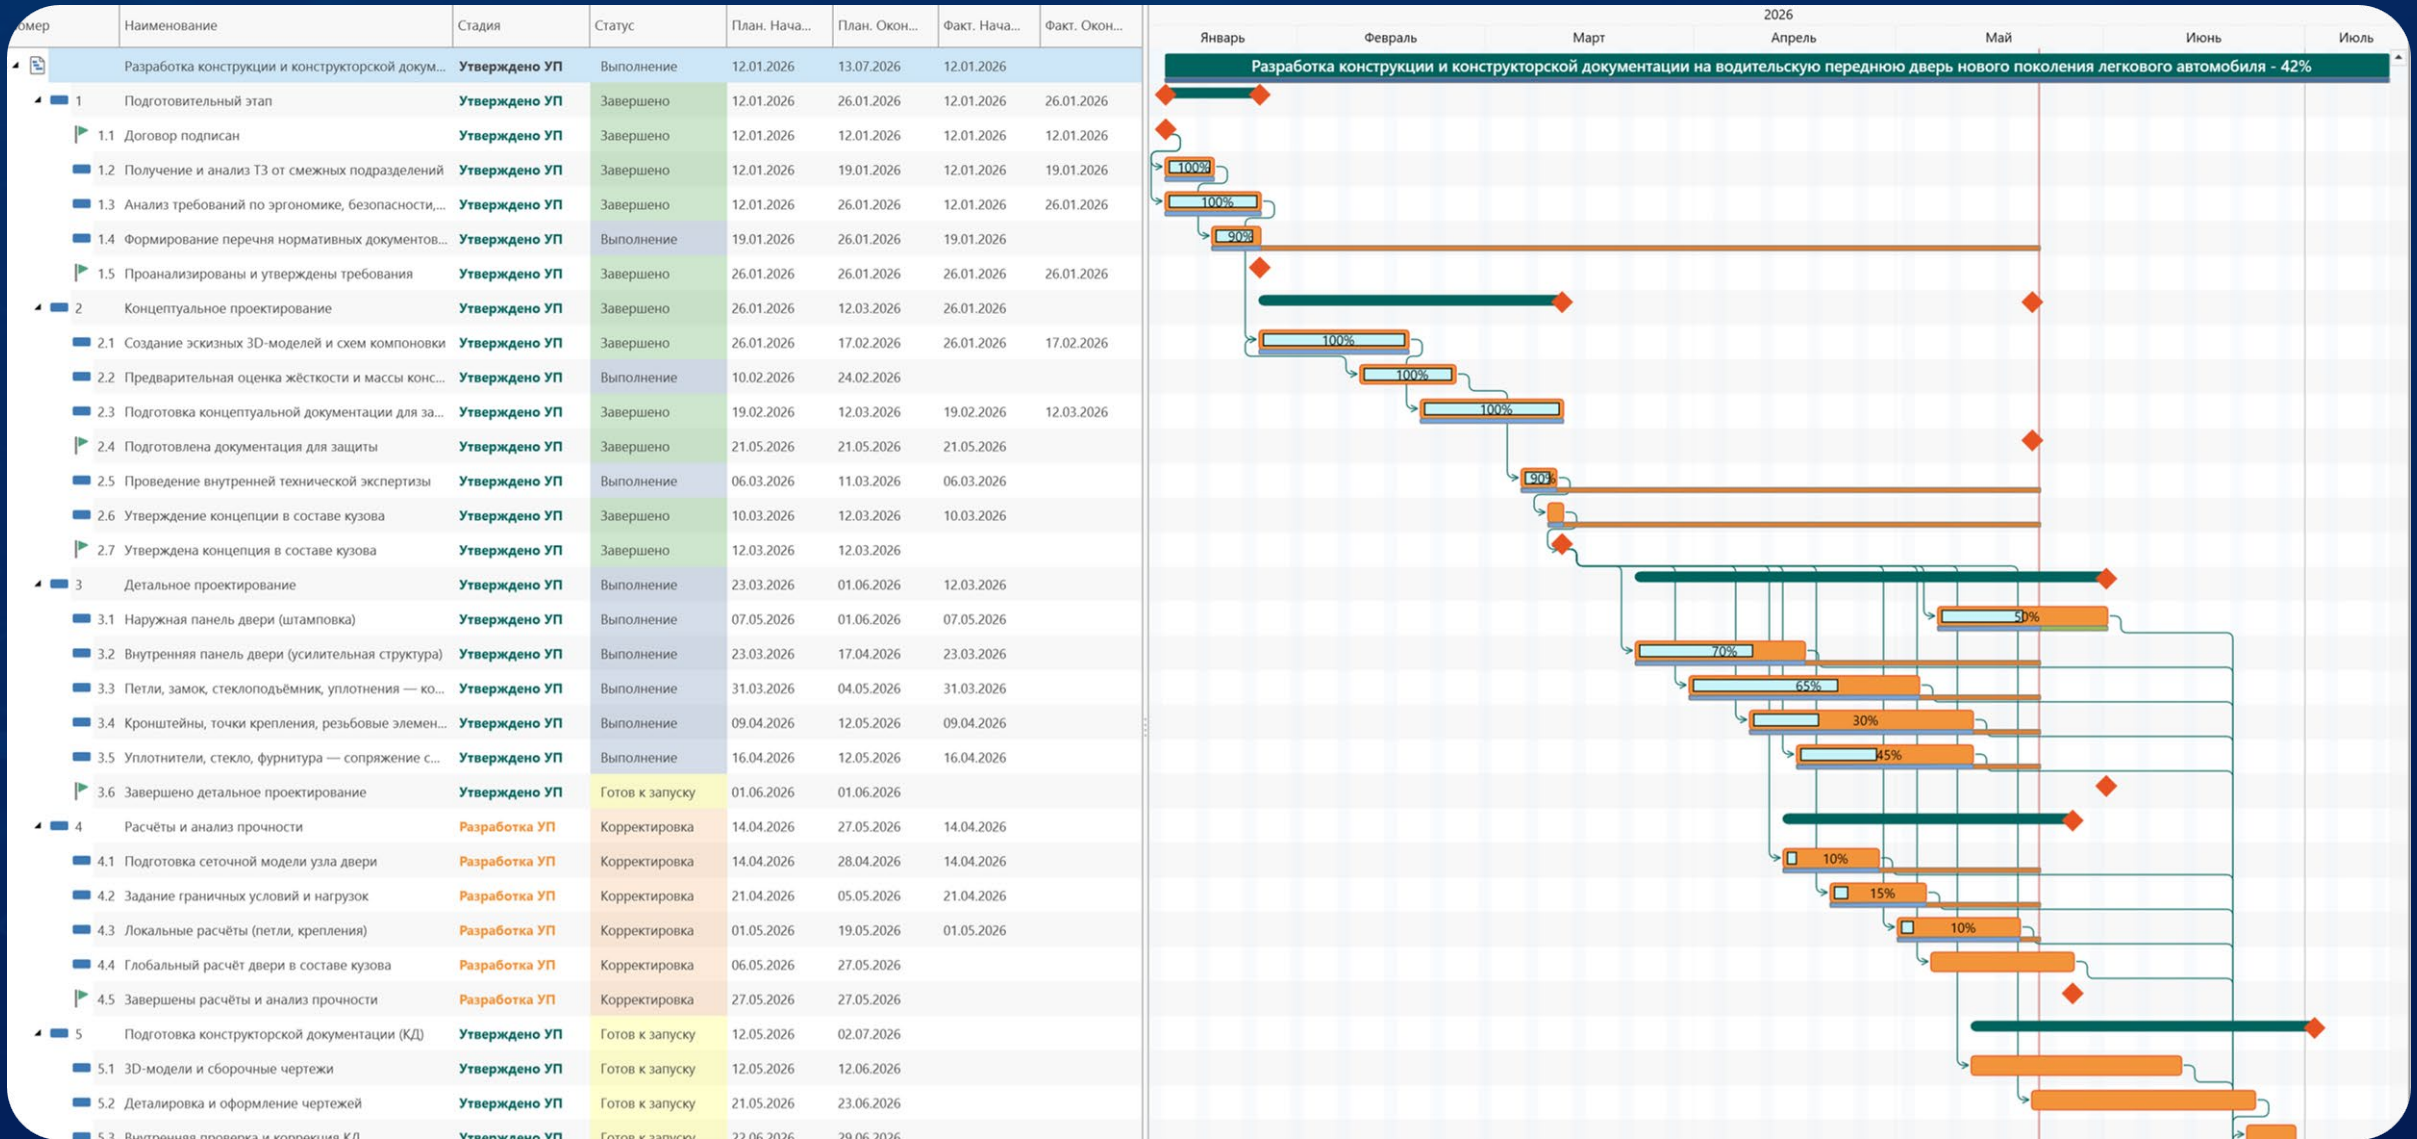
| омер | Наименование | Стадия | Статус | План. Нача... | План. Окон... | Факт. Нача... | Факт. Окон... |
|---|---|---|---|---|---|---|---|
| | Разработка конструкции и конструкторской докум... | Утверждено УП | Выполнение | 12.01.2026 | 13.07.2026 | 12.01.2026 | |
| 1 | Подготовительный этап | Утверждено УП | Завершено | 12.01.2026 | 26.01.2026 | 12.01.2026 | 26.01.2026 |
| 1.1 | Договор подписан | Утверждено УП | Завершено | 12.01.2026 | 12.01.2026 | 12.01.2026 | 12.01.2026 |
| 1.2 | Получение и анализ ТЗ от смежных подразделений | Утверждено УП | Завершено | 12.01.2026 | 19.01.2026 | 12.01.2026 | 19.01.2026 |
| 1.3 | Анализ требований по эргономике, безопасности,... | Утверждено УП | Завершено | 12.01.2026 | 26.01.2026 | 12.01.2026 | 26.01.2026 |
| 1.4 | Формирование перечня нормативных документов... | Утверждено УП | Выполнение | 19.01.2026 | 26.01.2026 | 19.01.2026 | |
| 1.5 | Проанализированы и утверждены требования | Утверждено УП | Завершено | 26.01.2026 | 26.01.2026 | 26.01.2026 | 26.01.2026 |
| 2 | Концептуальное проектирование | Утверждено УП | Завершено | 26.01.2026 | 12.03.2026 | 26.01.2026 | |
| 2.1 | Создание эскизных 3D-моделей и схем компоновки | Утверждено УП | Завершено | 26.01.2026 | 17.02.2026 | 26.01.2026 | 17.02.2026 |
| 2.2 | Предварительная оценка жёсткости и массы конс... | Утверждено УП | Выполнение | 10.02.2026 | 24.02.2026 | | |
| 2.3 | Подготовка концептуальной документации для за... | Утверждено УП | Завершено | 19.02.2026 | 12.03.2026 | 19.02.2026 | 12.03.2026 |
| 2.4 | Подготовлена документация для защиты | Утверждено УП | Завершено | 21.05.2026 | 21.05.2026 | 21.05.2026 | |
| 2.5 | Проведение внутренней технической экспертизы | Утверждено УП | Выполнение | 06.03.2026 | 11.03.2026 | 06.03.2026 | |
| 2.6 | Утверждение концепции в составе кузова | Утверждено УП | Завершено | 10.03.2026 | 12.03.2026 | 10.03.2026 | |
| 2.7 | Утверждена концепция в составе кузова | Утверждено УП | Завершено | 12.03.2026 | 12.03.2026 | | |
| 3 | Детальное проектирование | Утверждено УП | Выполнение | 23.03.2026 | 01.06.2026 | 12.03.2026 | |
| 3.1 | Наружная панель двери (штамповка) | Утверждено УП | Выполнение | 07.05.2026 | 01.06.2026 | 07.05.2026 | |
| 3.2 | Внутренняя панель двери (усилительная структура) | Утверждено УП | Выполнение | 23.03.2026 | 17.04.2026 | 23.03.2026 | |
| 3.3 | Петли, замок, стеклоподъёмник, уплотнения — ко... | Утверждено УП | Выполнение | 31.03.2026 | 04.05.2026 | 31.03.2026 | |
| 3.4 | Кронштейны, точки крепления, резьбовые элемен... | Утверждено УП | Выполнение | 09.04.2026 | 12.05.2026 | 09.04.2026 | |
| 3.5 | Уплотнители, стекло, фурнитура — сопряжение с... | Утверждено УП | Выполнение | 16.04.2026 | 12.05.2026 | 16.04.2026 | |
| 3.6 | Завершено детальное проектирование | Утверждено УП | Готов к запуску | 01.06.2026 | 01.06.2026 | | |
| 4 | Расчёты и анализ прочности | Разработка УП | Корректировка | 14.04.2026 | 27.05.2026 | 14.04.2026 | |
| 4.1 | Подготовка сеточной модели узла двери | Разработка УП | Корректировка | 14.04.2026 | 28.04.2026 | 14.04.2026 | |
| 4.2 | Задание граничных условий и нагрузок | Разработка УП | Корректировка | 21.04.2026 | 05.05.2026 | 21.04.2026 | |
| 4.3 | Локальные расчёты (петли, крепления) | Разработка УП | Корректировка | 01.05.2026 | 19.05.2026 | 01.05.2026 | |
| 4.4 | Глобальный расчёт двери в составе кузова | Разработка УП | Корректировка | 06.05.2026 | 27.05.2026 | | |
| 4.5 | Завершены расчёты и анализ прочности | Разработка УП | Корректировка | 27.05.2026 | 27.05.2026 | | |
| 5 | Подготовка конструкторской документации (КД) | Утверждено УП | Готов к запуску | 12.05.2026 | 02.07.2026 | | |
| 5.1 | 3D-модели и сборочные чертежи | Утверждено УП | Готов к запуску | 12.05.2026 | 12.06.2026 | | |
| 5.2 | Деталировка и оформление чертежей | Утверждено УП | Готов к запуску | 21.05.2026 | 23.06.2026 | | |
| 5.3 | Внутренняя проверка и коррекция КД | Утверждено УП | Готов к запуску | 22.06.2026 | 29.06.2026 | | |

2026
Январь Февраль Март Апрель Май Июнь Июль

Разработка конструкции и конструкторской документации на водительскую переднюю дверь нового поколения легкового автомобиля - 42%

100% 100% 90% 100% 100% 100% 90% 50% 70% 65% 30% 45% 10% 15% 10%